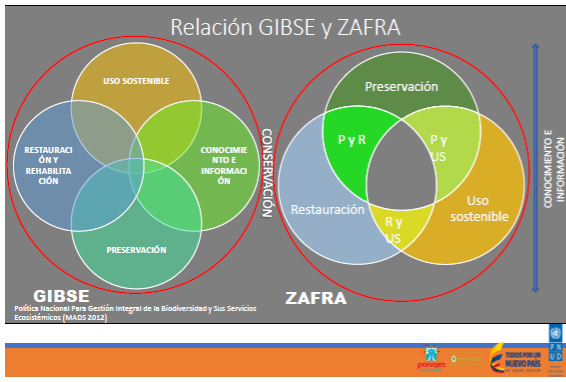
Relación GIBSE y ZAFRA

USO SOSTENIBLE

RESTAURACIÓN Y REHABILITACIÓN

CONOCIMIENTO E INFORMACIÓN

PRESERVACIÓN

CONSERVACIÓN

GIBSE

Política Nacional Para Gestión Integral de la Biodiversidad y Sus Servicios Ecosistémicos (MADS 2012)

Preservación

P y R

P y US

Restauración

R y US

Uso sostenible

ZAFRA

CONOCIMIENTO E INFORMACIÓN

TODOS POR UN NUEVO PAÍS

P N U D